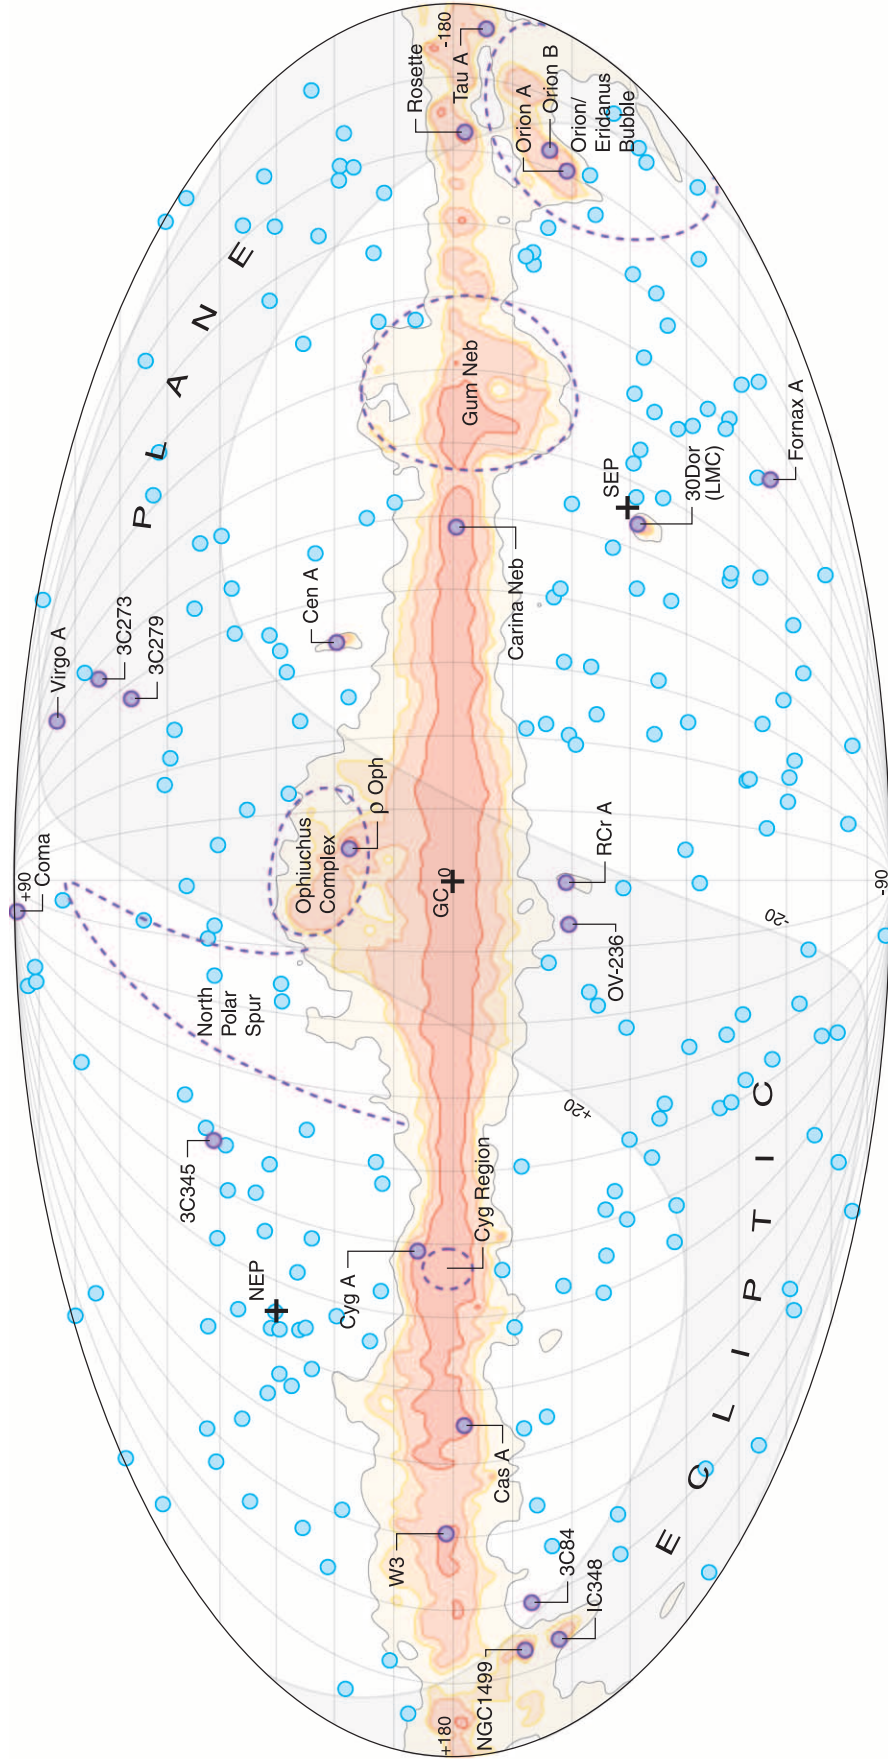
+90
Coma
Virgo A
3C273
3C279
Cen A
Ophiuchus Complex
ρ Oph
North Polar Spur
3C345
NEP
Cyg A
Cyg Region
Cas A
W3
3C84
IC348
NGC1499
+180
-180
Rosette
Tau A
Orion A
Orion B
Orion/ Eridanus Bubble
Gum Neb
Carina Neb
SEP
30Dor (LMC)
Fornax A
GC
0
RCr A
OV-236
-90
-20
+20
P L A N E
E C L I P T I C